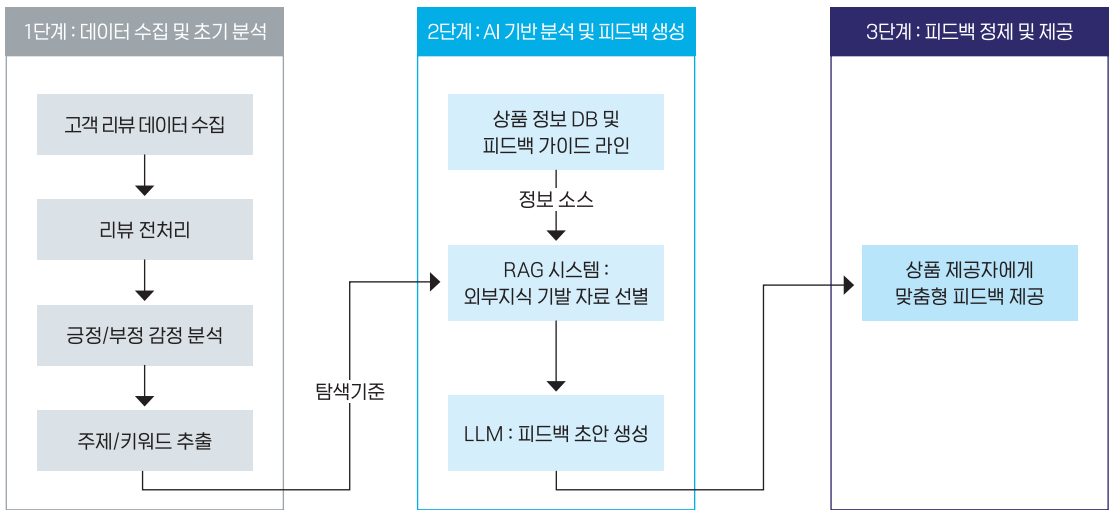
1단계 : 데이터 수집 및 초기 분석

고객 리뷰 데이터 수집

리뷰 전처리

긍정/부정 감정 분석

주제/키워드 추출

탐색기준

2단계 : AI 기반 분석 및 피드백 생성

상품 정보 DB 및 피드백 가이드 라인

정보 소스

RAG 시스템 : 외부지식 기발 자료 선별

LLM : 피드백 초안 생성

3단계 : 피드백 정제 및 제공

상품 제공자에게 맞춤형 피드백 제공